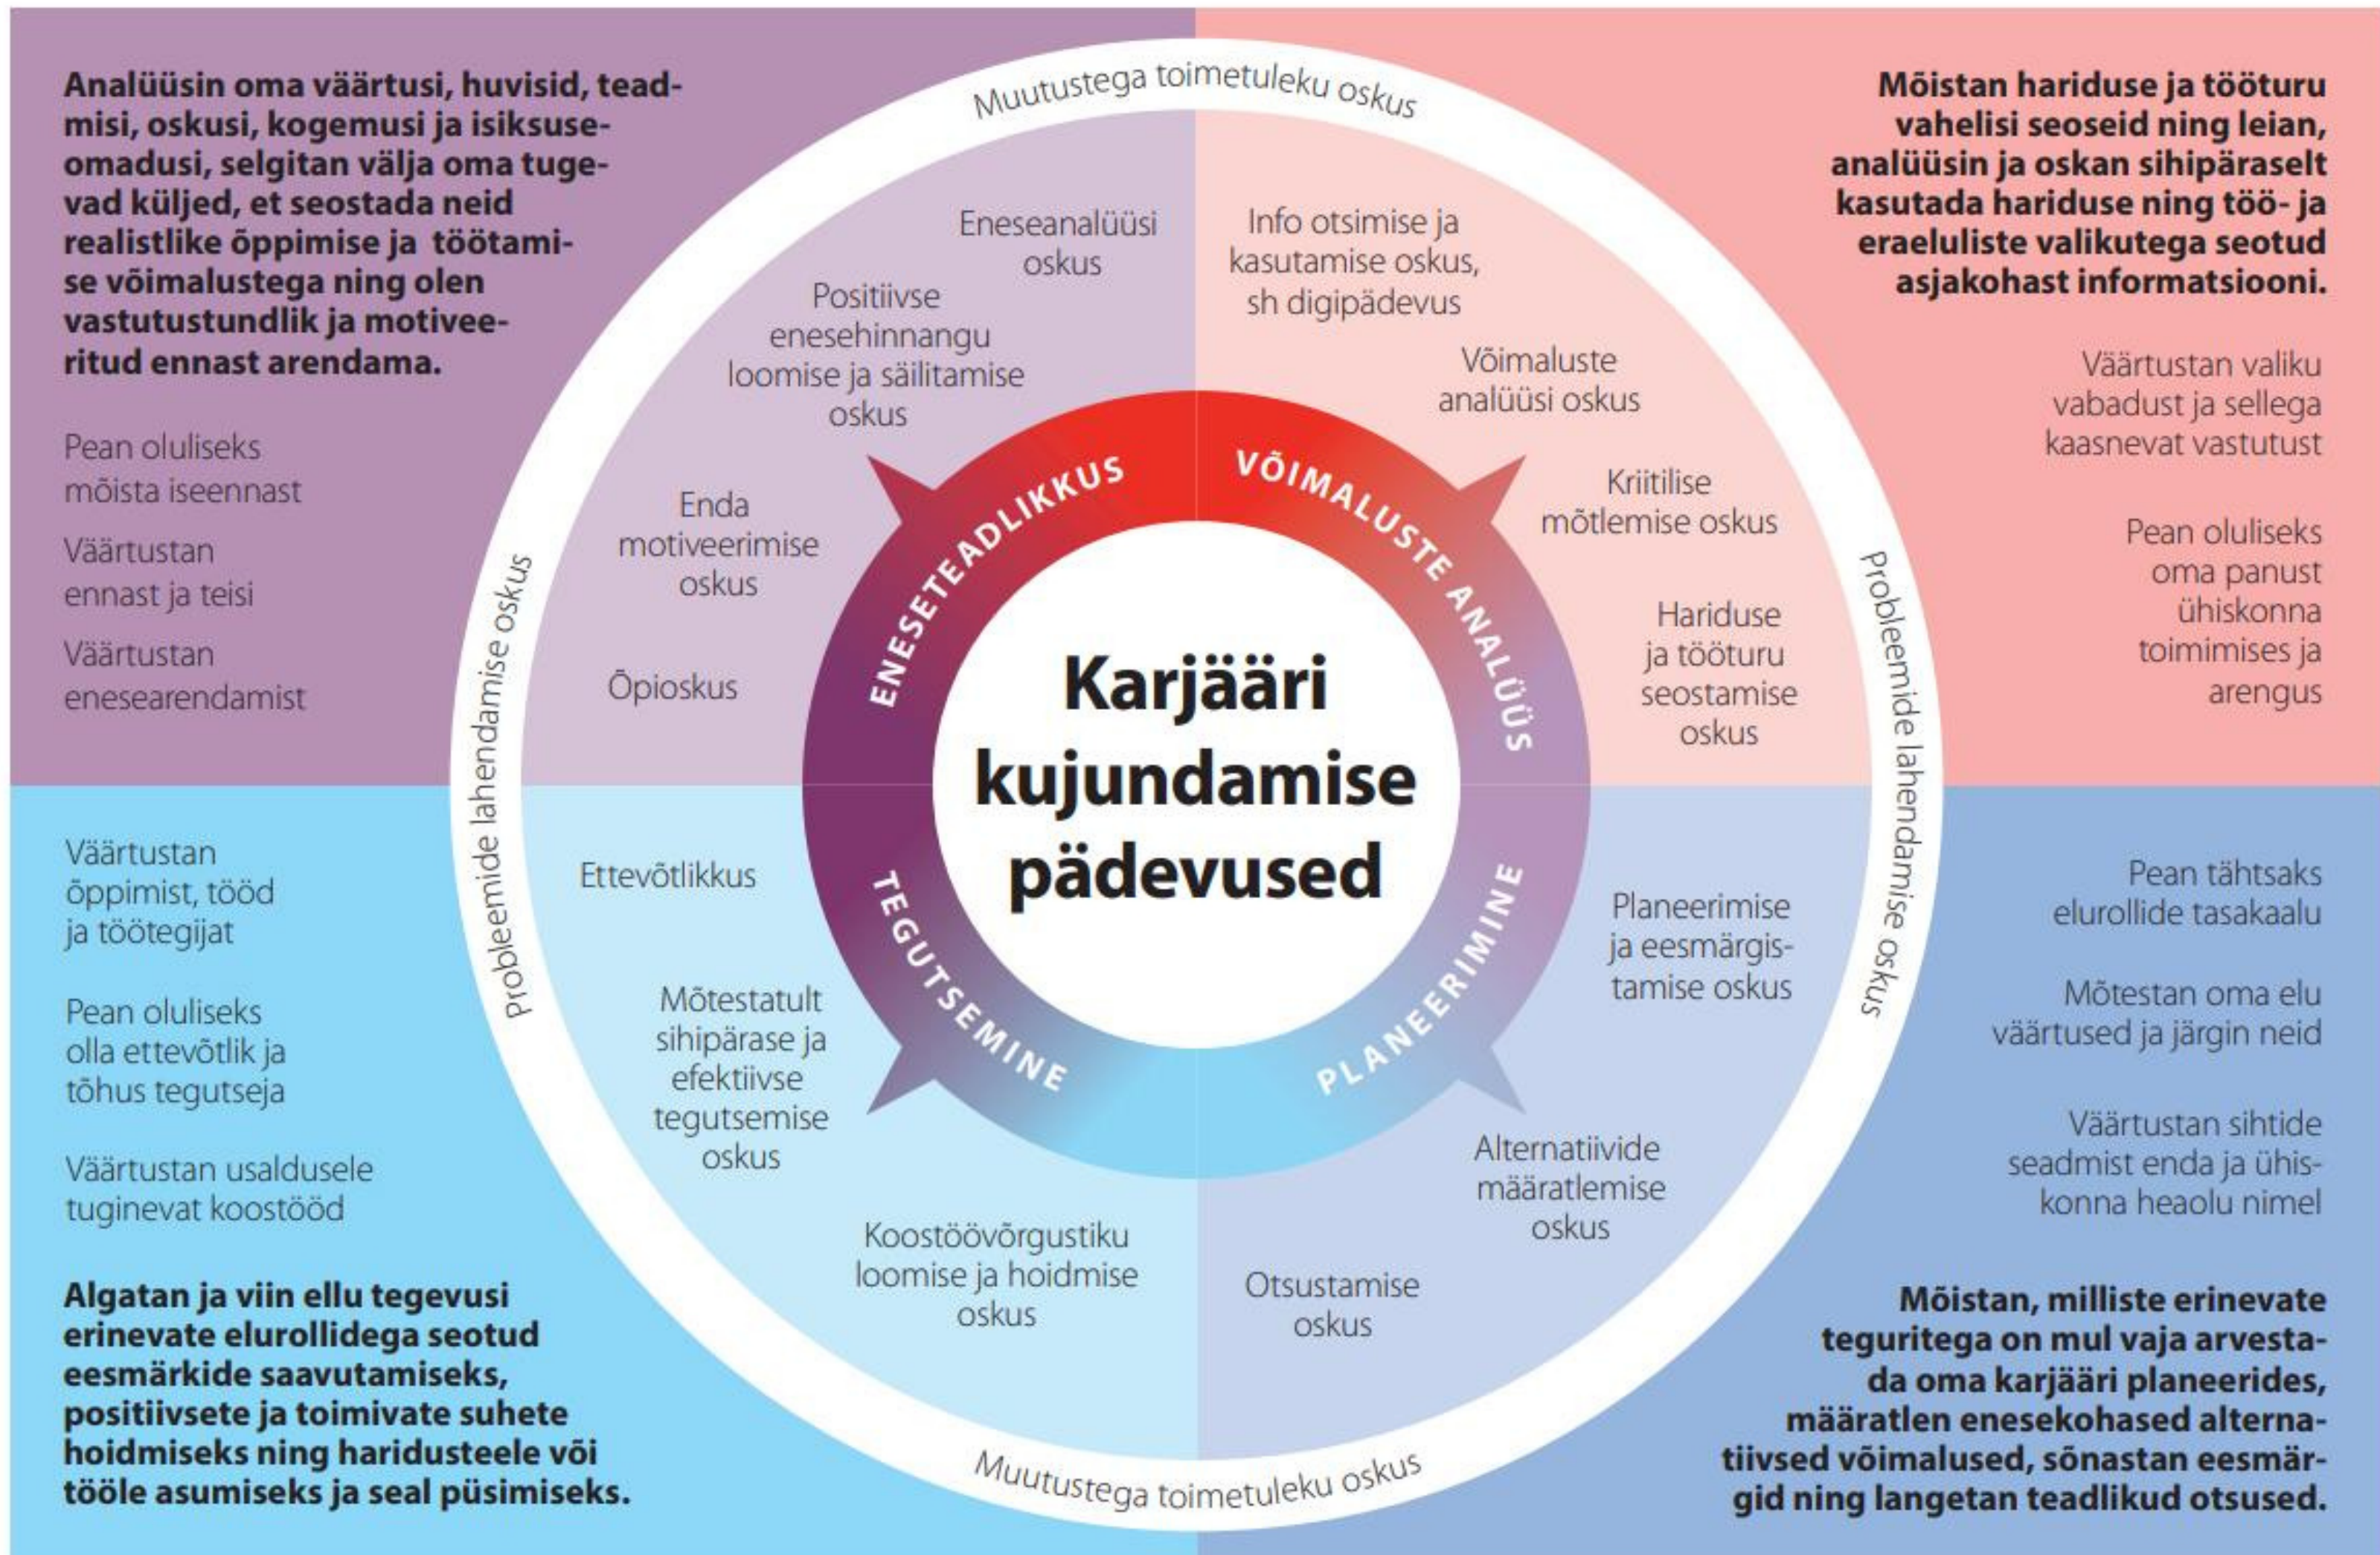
Analüüsin oma väärtusi, huvisid, teadmisi, oskusi, kogemusi ja isiksuseomadusi, selgitan välja oma tugevad küljed, et seostada neid realistlike õppimise ja töötamise võimalustega ning olen vastutustundlik ja motiveeritud ennast arendama.

Pean oluliseks mõista iseennast

Väärtustan ennast ja teisi

Väärtustan enesearendamist

Muutustega toimetuleku oskus

Mõistan hariduse ja tööturu vahelisi seoseid ning leian, analüüsin ja oskan sihipäraselt kasutada hariduse ning töö- ja eraeluliste valikutega seotud asjakohast informatsiooni.

Väärtustan valiku vabadust ja sellega kaasnevat vastutust

Pean oluliseks oma panust ühiskonna toimimises ja arengus

Eneseanalüüsi oskus

Positiivse enesehinnangu loomise ja säilitamise oskus

Enda motiveerimise oskus

Õpioskus

Info otsimise ja kasutamise oskus, sh digipädevus

Võimaluste analüüsi oskus

Kriitilise mõtlemise oskus

Hariduse ja tööturu seostamise oskus

ENESETEADLIKKUS

VÕIMALUSTE ANALÜÜS

Karjääri kujundamise pädevused

TEGUTSEMINE

PLANEERIMINE

Probleemide lahendamise oskus

Probleemide lahendamise oskus

Ettevõtlikkus

Mõtestatult sihipärase ja efektiivse tegutsemise oskus

Koostöövõrgustiku loomise ja hoidmise oskus

Planeerimise ja eesmärgistamise oskus

Alternatiivide määratlemise oskus

Otsustamise oskus

Väärtustan õppimist, tööd ja töötegijat

Pean oluliseks olla ettevõtlik ja tõhus tegutseja

Väärtustan usaldusele tuginevat koostööd

Algatan ja viin ellu tegevusi erinevate elurollidega seotud eesmärkide saavutamiseks, positiivsete ja toimivate suhete hoidmiseks ning haridusteele või tööle asumiseks ja seal püsimiseks.

Pean tähtsaks elurollide tasakaalu

Mõtestan oma elu väärtused ja järgin neid

Väärtustan sihtide seadmist enda ja ühiskonna heaolu nimel

Mõistan, milliste erinevate teguritega on mul vaja arvestada oma karjääri planeerides, määratlen enesekohased alternatiivsed võimalused, sõnastan eesmärgid ning langetan teadlikud otsused.

Muutustega toimetuleku oskus